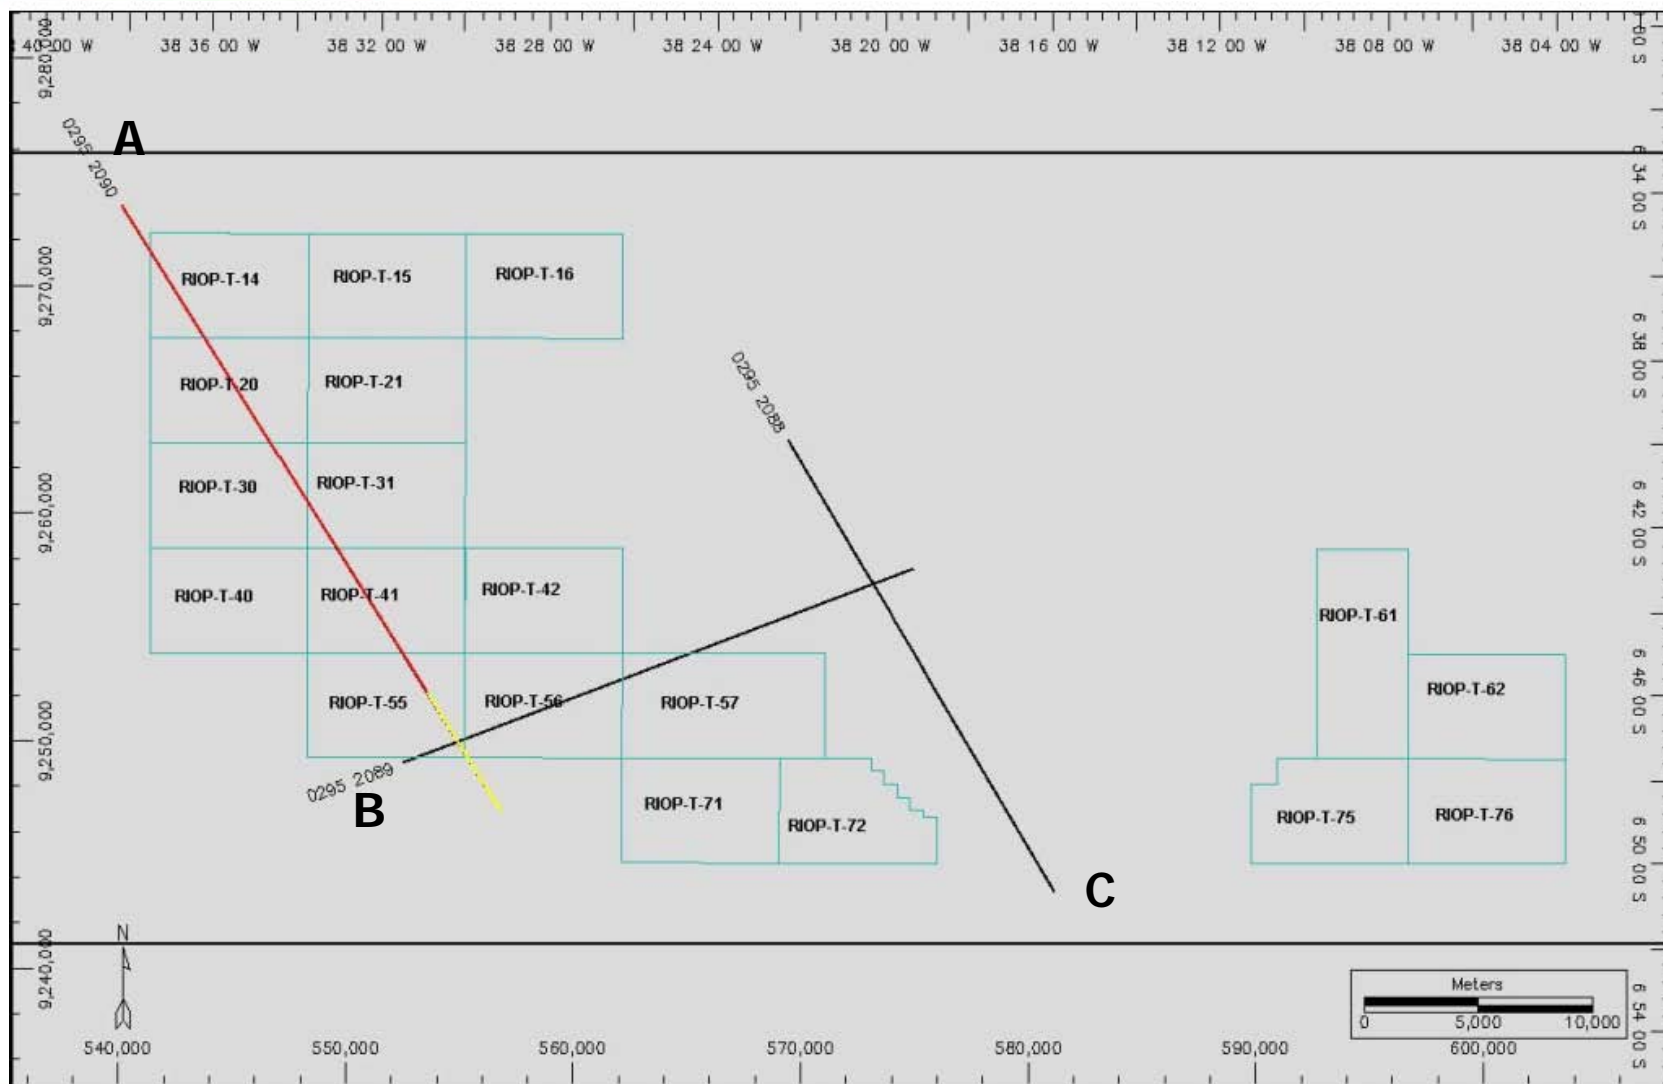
38 40 00 W 38 36 00 W 38 32 00 W 38 28 00 W 38 24 00 W 38 20 00 W 38 16 00 W 38 12 00 W 38 08 00 W 38 04 00 W

6 30 00 S
6 34 00 S
6 38 00 S
6 42 00 S
6 46 00 S
6 50 00 S
6 54 00 S

9,280,000
9,270,000
9,260,000
9,250,000
9,240,000

A
0295 2090

RIOP-T-14
RIOP-T-15
RIOP-T-16
RIOP-T-20
RIOP-T-21
RIOP-T-30
RIOP-T-31
RIOP-T-40
RIOP-T-41
RIOP-T-42
RIOP-T-55
RIOP-T-56
RIOP-T-57
RIOP-T-71
RIOP-T-72
RIOP-T-61
RIOP-T-62
RIOP-T-75
RIOP-T-76

0295 2088
0295 2089
B
C

N

Meters
0 5,000 10,000

540,000 550,000 560,000 570,000 580,000 590,000 600,000